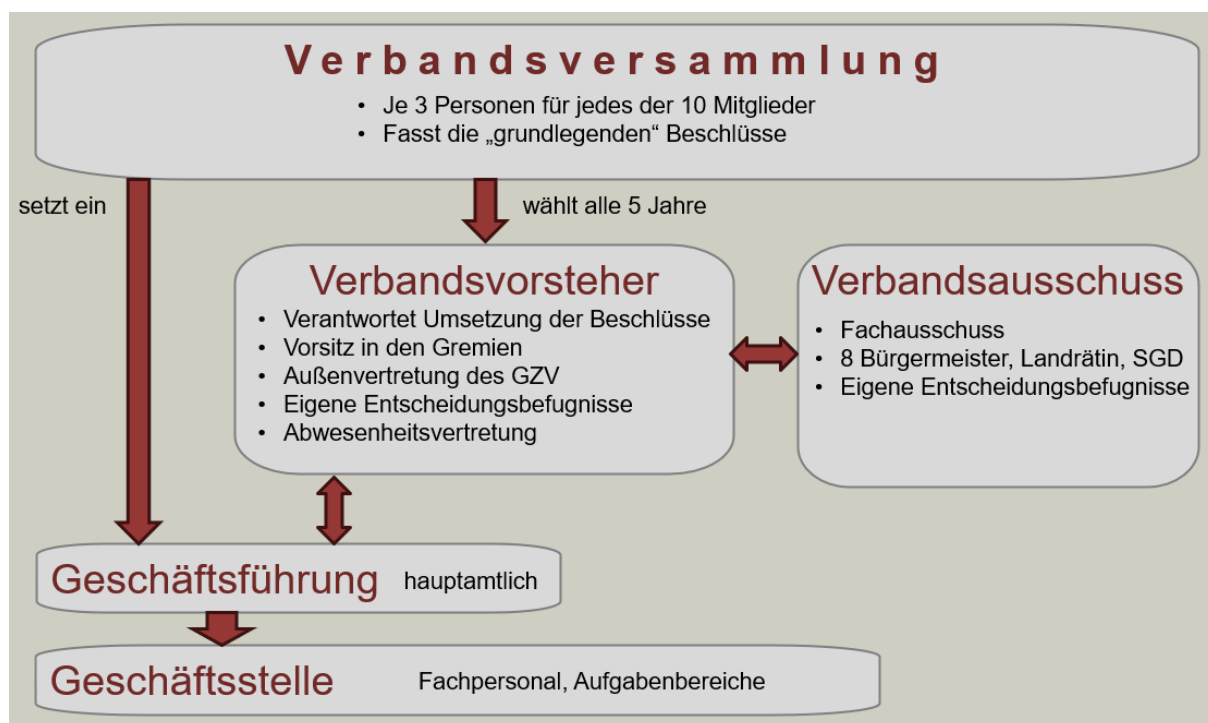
Verbandsversammlung

• Je 3 Personen für jedes der 10 Mitglieder
• Fasst die „grundlegenden“ Beschlüsse

setzt ein

wählt alle 5 Jahre

Verbandsvorsteher

• Verantwortet Umsetzung der Beschlüsse
• Vorsitz in den Gremien
• Außenvertretung des GZV
• Eigene Entscheidungsbefugnisse
• Abwesenheitsvertretung

Verbandsausschuss

• Fachausschuss
• 8 Bürgermeister, Landrätin, SGD
• Eigene Entscheidungsbefugnisse

Geschäftsführung hauptamtlich

Geschäftsstelle Fachpersonal, Aufgabenbereiche